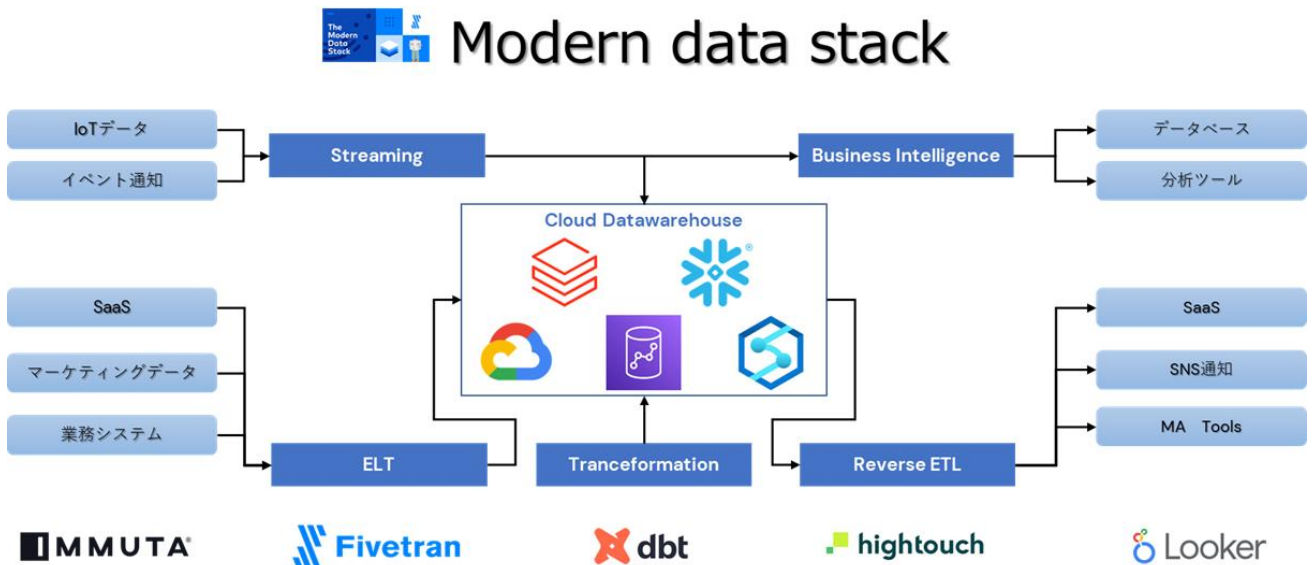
The Modern Data Stack

Modern data stack

IoTデータ

イベント通知

Streaming

Business Intelligence

データベース

分析ツール

Cloud Datawarehouse

SaaS

マーケティングデータ

業務システム

ELT

Tranceformation

Reverse ETL

SaaS

SNS通知

MA Tools

IMMUTA

Fivetran

dbt

hightouch

Looker